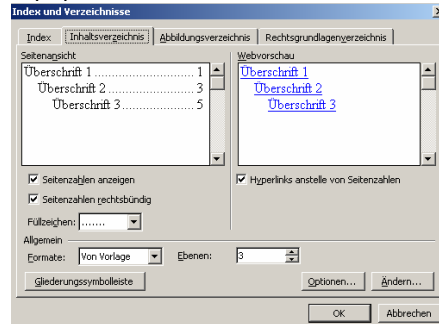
Index und Verzeichnisse

Index | Inhaltsverzeichnis | Abbildungsverzeichnis | Rechtsgrundlagenverzeichnis

Seitenansicht

Überschrift 1 .............................. 1
Überschrift 2 ........................... 3
Überschrift 3 ........................ 5

Webvorschau

Überschrift 1
Überschrift 2
Überschrift 3

Seitenzahlen anzeigen

Seitenzahlen rechtsbündig

Hyperlinks anstelle von Seitenzahlen

Füllzeichen: .......

Allgemein

Formate: Von Vorlage

Ebenen: 3

Gliederungssymbolleiste

Optionen...

Ändern...

OK

Abbrechen